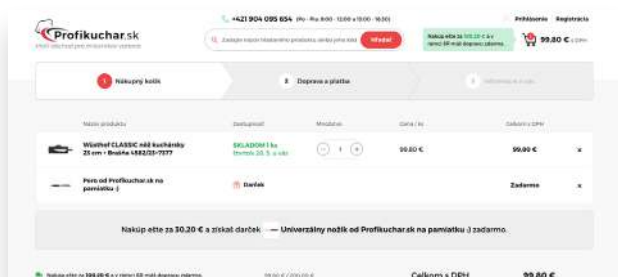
Profikuchar.sk

Profi kuchař pre Slovensko

+421 904 095 654 (Po - Pia: 8:00 - 12:00 a 13:00 - 16:30)

Zadajte názov hľadaného produktu, značky alebo kód

Hľadať

Nakúp ešte za 30.20 € a k tomu dostaneš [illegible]

Prihlásenie

Registrácia

99.80 € s DPH

1 Nákupný košík

2 Doprava a platba

3 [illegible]

| Názov produktu | Dostupnosť | Množstvo | Cena / ks | Celkom s DPH | |
|---|---|---|---|---|---|
| Wüsthof CLASSIC nôž kuchársky 23 cm • Brušte 4582/23-7377 | SKLADOM 1 ks Dodanie 20. 5. a viac | 1 | 99.80 € | 99.80 € | × |
| Pero od Profikuchar.sk na pamiatku :) | Darček | | | Zadarmo | × |

Nakúp ešte za 30.20 € a získaš darček — Univerzálny nožík od Profikuchar.sk na pamiatku :) zadarmo.

Nakúp ešte za 199.20 € a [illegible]

Celkom s DPH 99.80 €